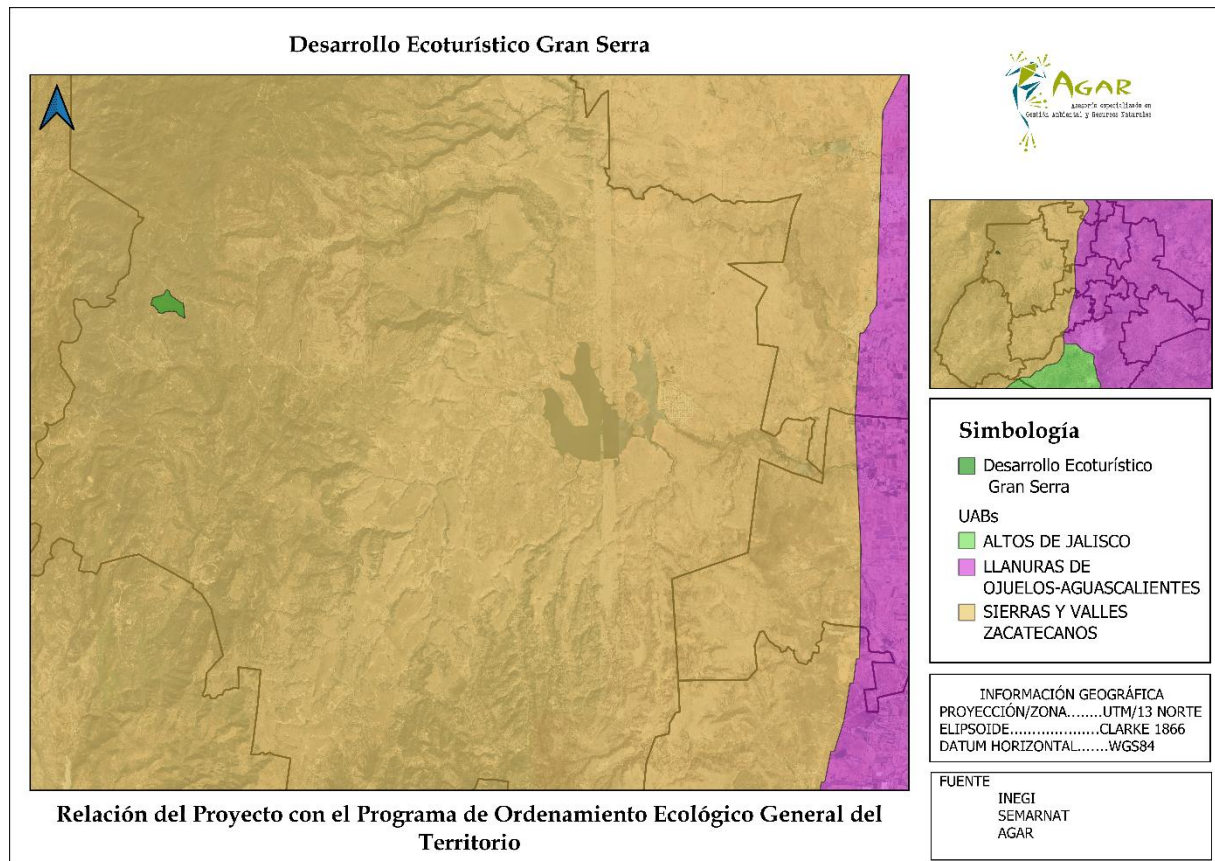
Desarrollo Ecoturístico Gran Serra

AGAR
Asesoría especializada en Gestión Ambiental y Recursos Naturales

Simbología
Desarrollo Ecoturístico Gran Serra
UABs
ALTOS DE JALISCO
LLANURAS DE OJUELOS-AGUASCALIENTES
SIERRAS Y VALLES ZACATECANOS

INFORMACIÓN GEOGRÁFICA
PROYECCIÓN/ZONA........UTM/13 NORTE
ELIPSOIDE...................CLARKE 1866
DATUM HORIZONTAL.......WGS84

FUENTE
INEGI
SEMARNAT
AGAR

Relación del Proyecto con el Programa de Ordenamiento Ecológico General del Territorio